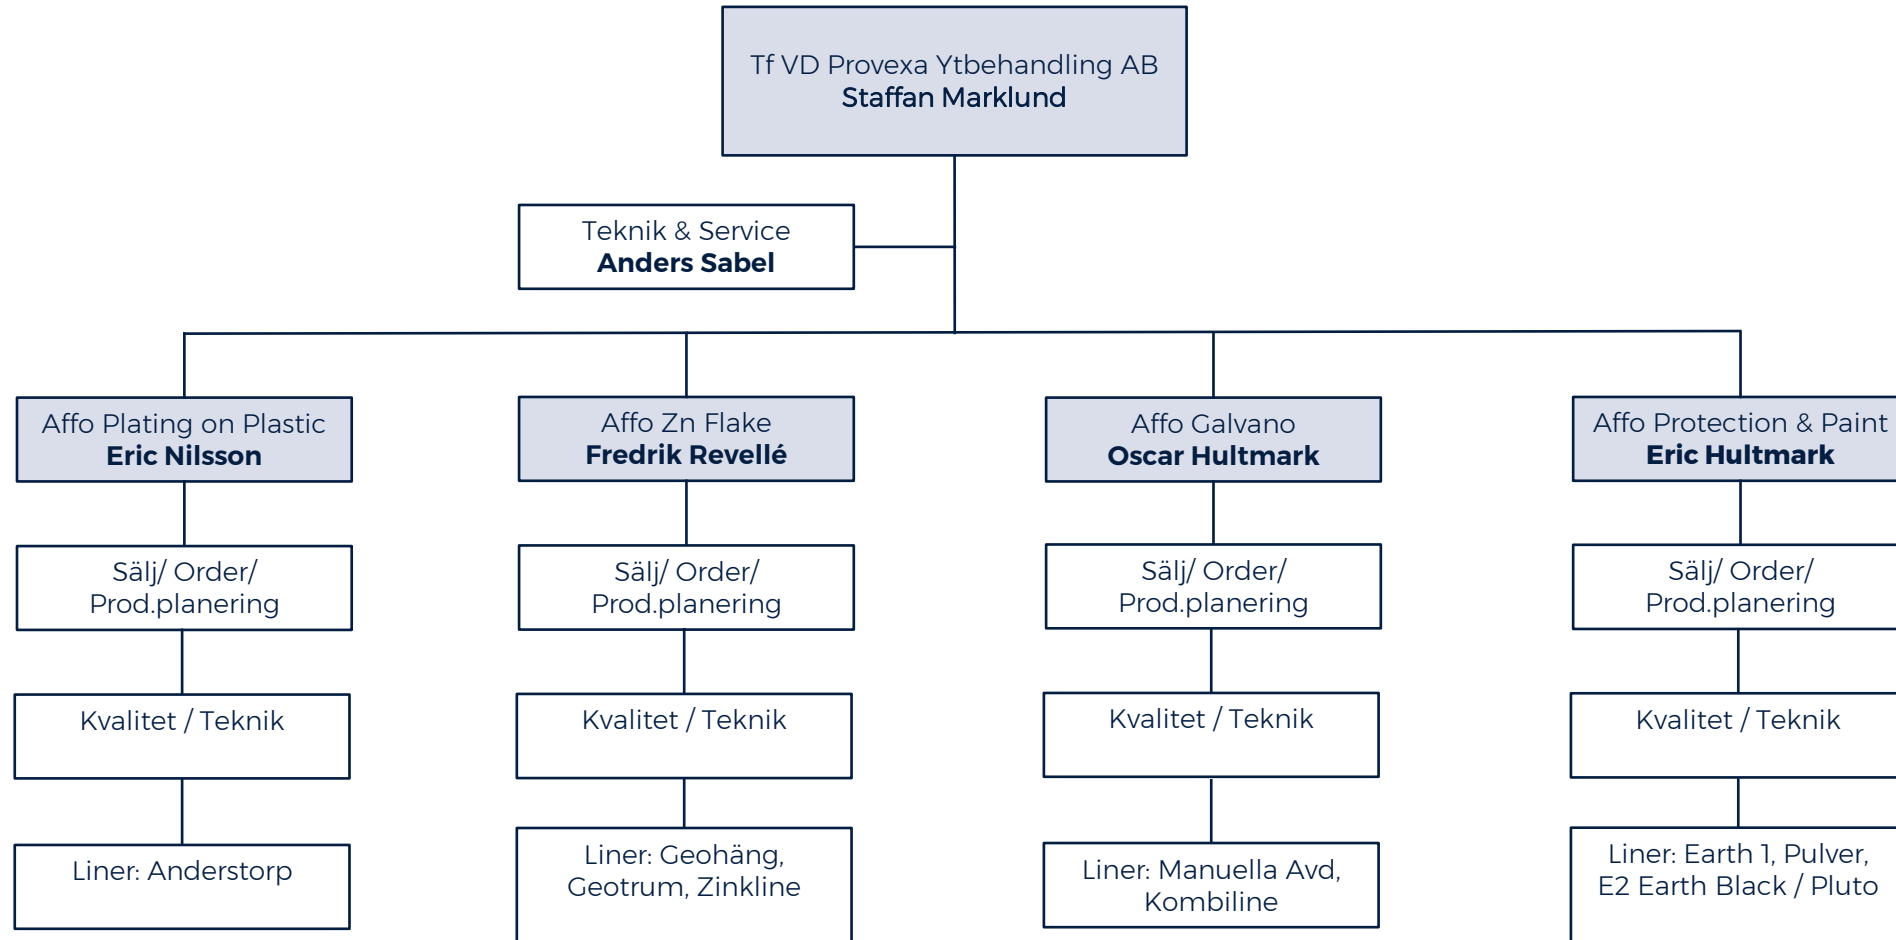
Tf VD Provexa Ytbehandling AB
Staffan Marklund

Teknik & Service
Anders Sabel

Affo Plating on Plastic
Eric Nilsson

Säljl/ Order/
Prod.planering

Kvalitet / Teknik

Liner: Anderstorp

Affo Zn Flake
Fredrik Revellé

Sälj/ Order/
Prod.planering

Kvalitet / Teknik

Liner: Geohäng, Geotrum, Zinkline

Affo Galvano
Oscar Hultmark

Sälj/ Order/
Prod.planering

Kvalitet / Teknik

Liner: Manuella Avd, Kombiline

Affo Protection & Paint
Eric Hultmark

Sälj/ Order/
Prod.planering

Kvalitet / Teknik

Liner: Earth 1, Pulver, E2 Earth Black / Pluto